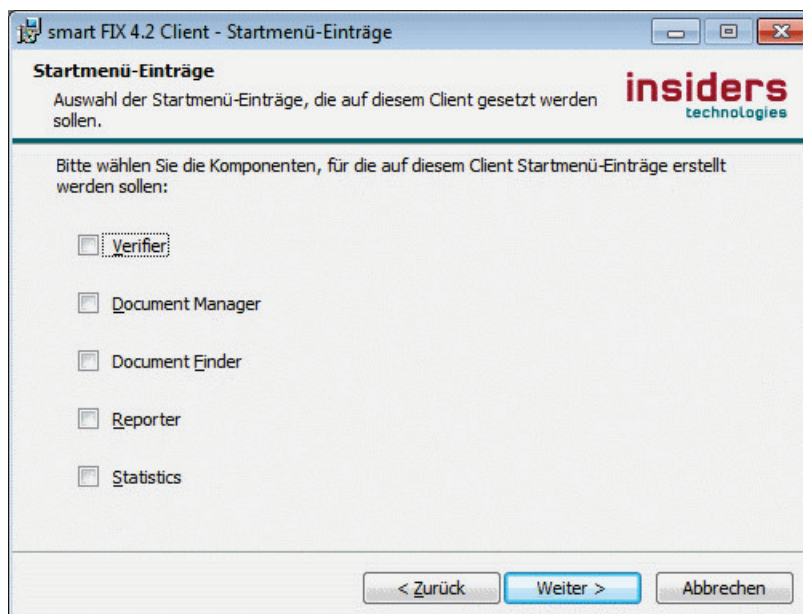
smart FIX 4.2 Client - Startmenü-Einträge

Startmenü-Einträge
Auswahl der Startmenü-Einträge, die auf diesem Client gesetzt werden sollen.

insiders
technologies

Bitte wählen Sie die Komponenten, für die auf diesem Client Startmenü-Einträge erstellt werden sollen:

Verifier

Document Manager

Document Finder

Reporter

Statistics

< Zurück
Weiter >
Abbrechen